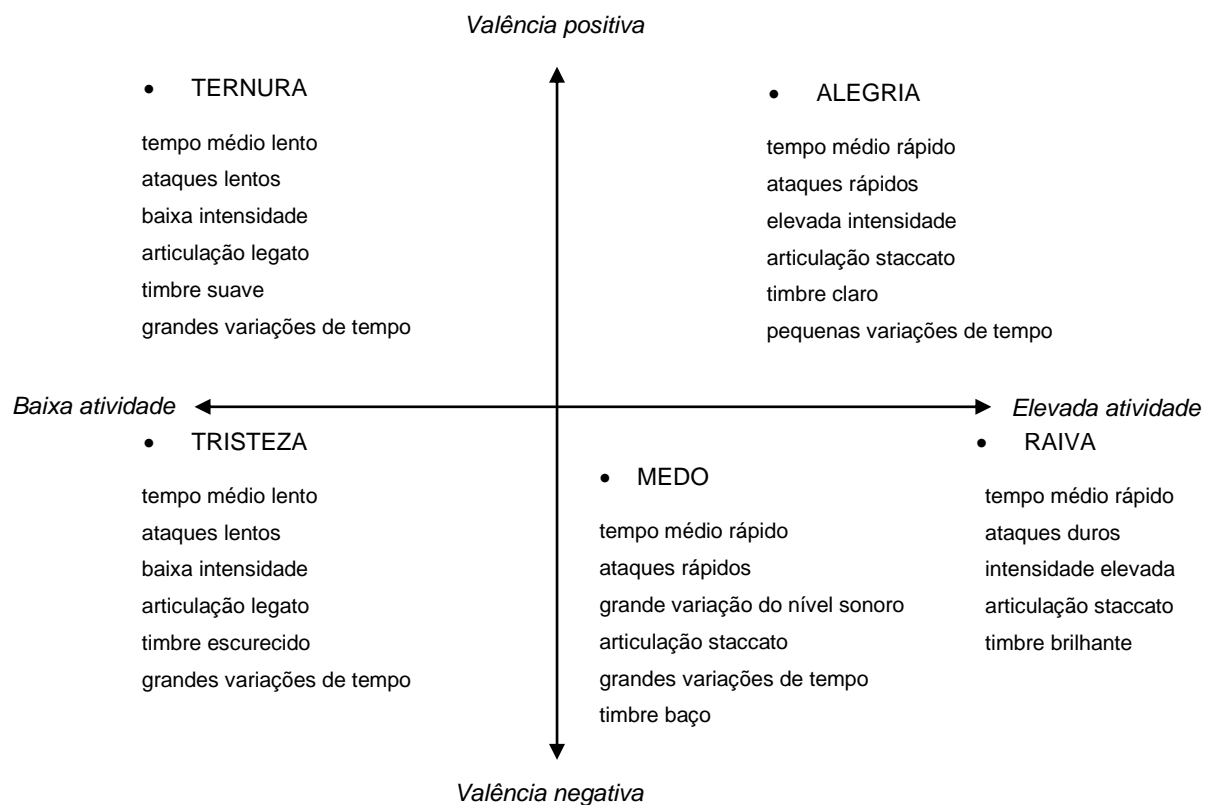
Valência positiva

• TERNURA

tempo médio lento
ataques lentos
baixa intensidade
articulação legato
timbre suave
grandes variações de tempo

• ALEGRIA

tempo médio rápido
ataques rápidos
elevada intensidade
articulação staccato
timbre claro
pequenas variações de tempo

Baixa atividade

Elevada atividade

• TRISTEZA

tempo médio lento
ataques lentos
baixa intensidade
articulação legato
timbre escurecido
grandes variações de tempo

• MEDO

tempo médio rápido
ataques rápidos
grande variação do nível sonoro
articulação staccato
grandes variações de tempo
timbre baço

• RAIVA

tempo médio rápido
ataques duros
intensidade elevada
articulação staccato
timbre brilhante

Valência negativa